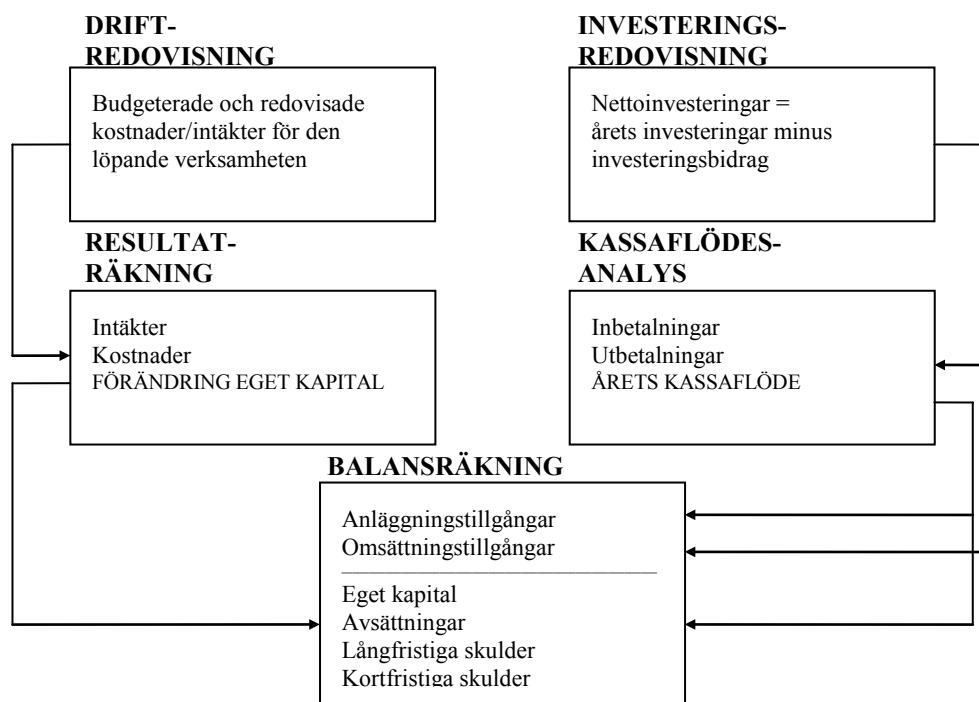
DRIFT-
REDOVISNING

Budgeterade och redovisade kostnader/intäkter för den löpande verksamheten

INVESTERINGS-
REDOVISNING

Nettoinvesteringar = årets investeringar minus investeringsbidrag

RESULTAT-
RÄKNING

Intäkter
Kostnader
FÖRÄNDRING EGET KAPITAL

KASSAFLÖDES-
ANALYS

Inbetalningar
Utbetalningar
ÅRETS KASSAFLÖDE

BALANSRÄKNING

Anläggningstillgångar
Omsättningstillgångar

Eget kapital
Avsättningar
Långfristiga skulder
Kortfristiga skulder